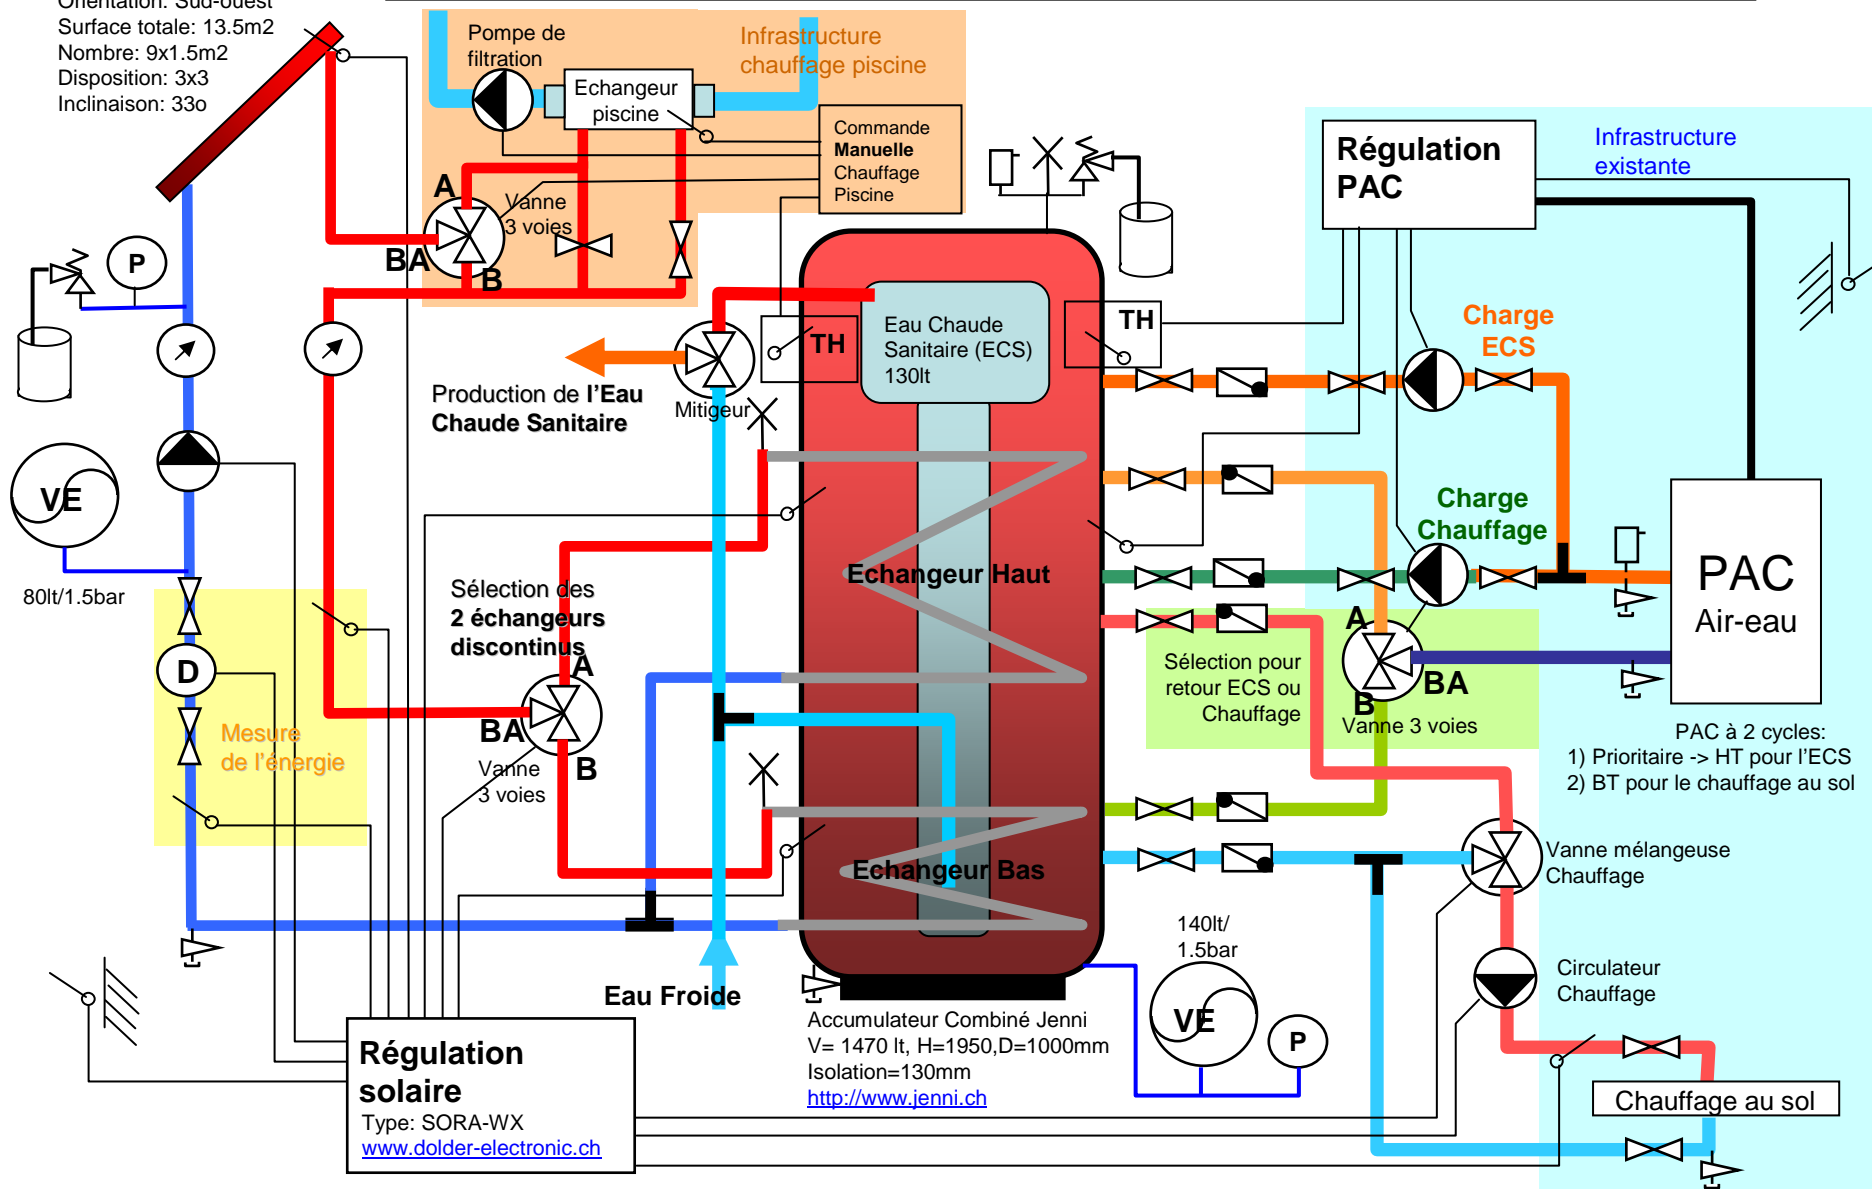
Orientation: Sud-ouest
Surface totale: 13.5m2
Nombre: 9x1.5m2
Disposition: 3x3
Inclinaison: 33o

Pompe de filtration

Echangeur piscine

Infrastructure chauffage piscine

Commande **Manuelle** Chauffage Piscine

A
Vanne 3 voies
BA
B

P

VE

80lt/1.5bar

D

Mesure de l'énergie

Production de l'Eau Chaude Sanitaire

Mitigeur

TH

Eau Chaude Sanitaire (ECS) 130lt

TH

Régulation PAC

Infrastructure existante

Charge ECS

Charge Chauffage

PAC Air-eau

Sélection des 2 échangeurs discontinus

A
BA
B
Vanne 3 voies

Echangeur Haut

Sélection pour retour ECS ou Chauffage

A
BA
B
Vanne 3 voies

PAC à 2 cycles:
1) Prioritaire -> HT pour l'ECS
2) BT pour le chauffage au sol

Echangeur Bas

Vanne mélangeuse Chauffage

140lt/ 1.5bar

VE

P

Circulateur Chauffage

Eau Froide

Régulation solaire
Type: SORA-WX
www.dolder-electronic.ch

Accumulateur Combiné Jenni
V= 1470 lt, H=1950,D=1000mm
Isolation=130mm
http://www.jenni.ch

Chauffage au sol